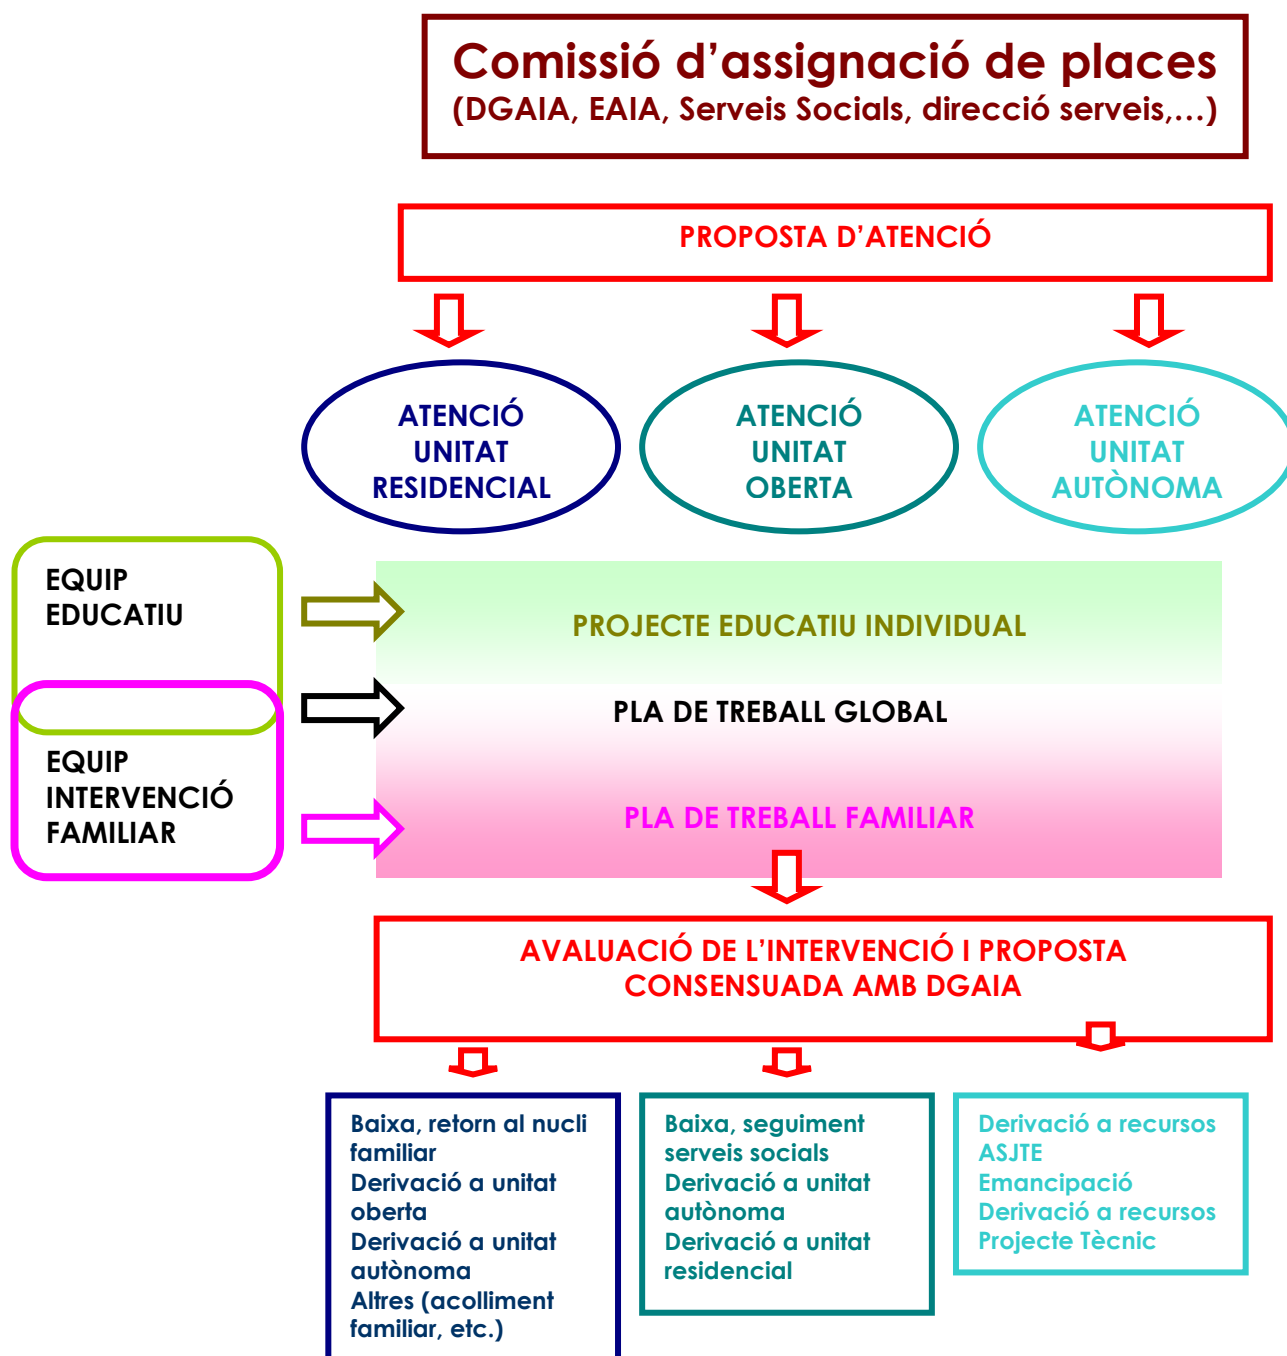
Comissió d'assignació de places
(DGAIA, EAIA, Serveis Socials, direcció serveis,...)

PROPOSTA D'ATENCIÓ

ATENCIÓ UNITAT RESIDENCIAL

ATENCIÓ UNITAT OBERTA

ATENCIÓ UNITAT AUTÒNOMA

EQUIP EDUCATIU

EQUIP INTERVENCIÓ FAMILIAR

PROJECTE EDUCATIU INDIVIDUAL

PLA DE TREBALL GLOBAL

PLA DE TREBALL FAMILIAR

AVALUACIÓ DE L'INTERVENCIÓ I PROPOSTA CONSENSUADA AMB DGAIA

Baixa, retorn al nucli familiar
Derivació a unitat oberta
Derivació a unitat autònoma
Altres (acolliment familiar, etc.)

Baixa, seguiment serveis socials
Derivació a unitat autònoma
Derivació a unitat residencial

Derivació a recursos ASJTE
Emancipació
Derivació a recursos Projecte Tècnic